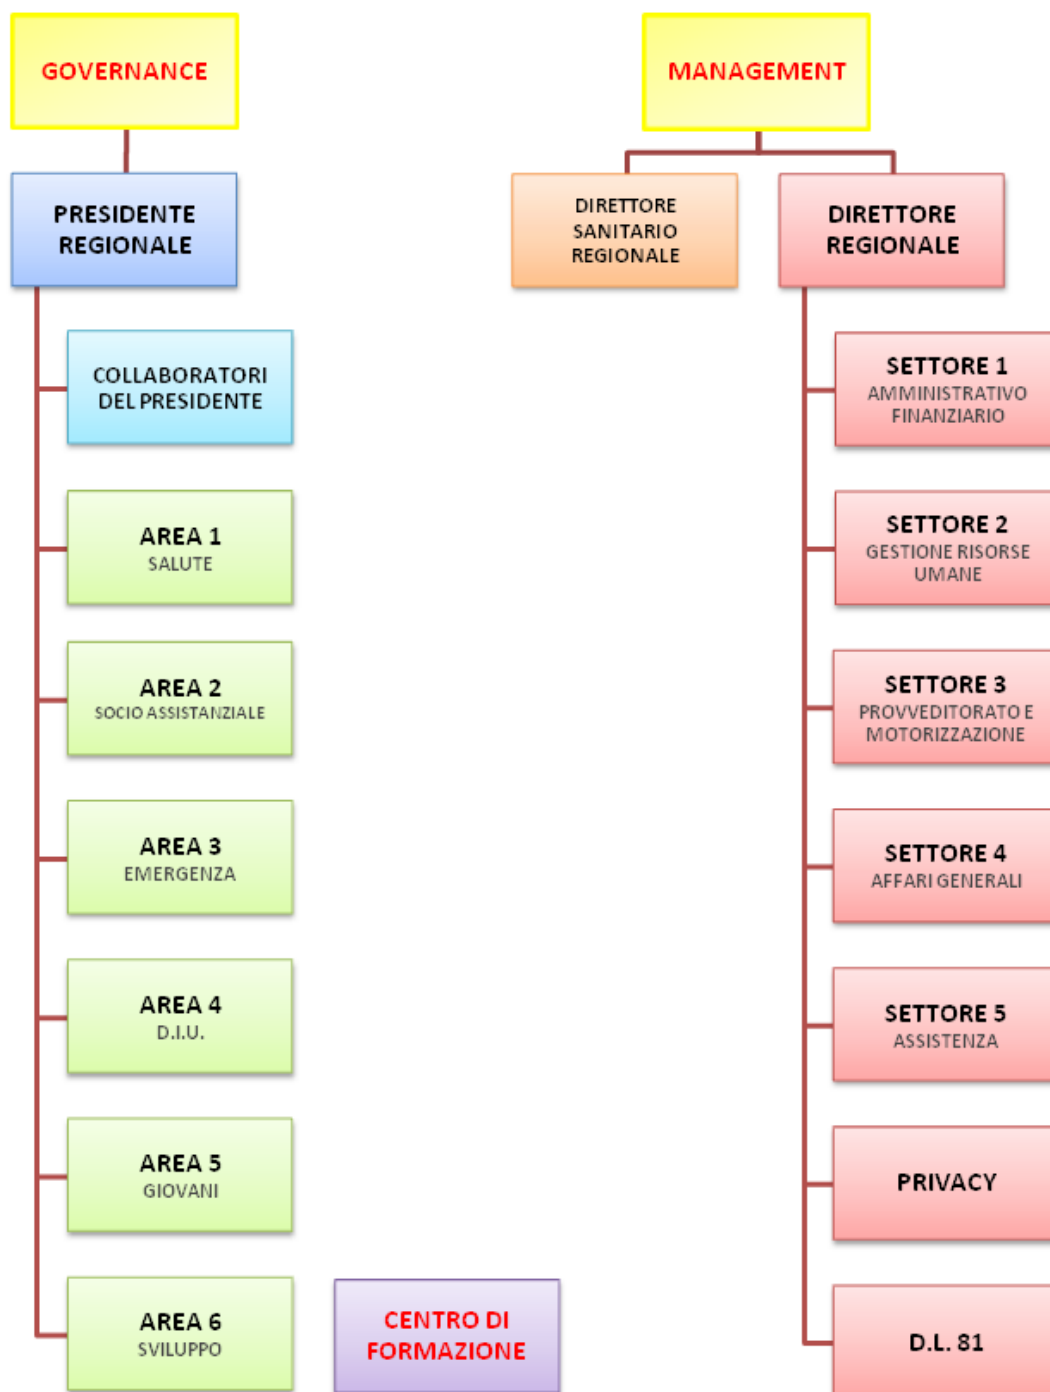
GOVERNANCE

PRESIDENTE REGIONALE

COLLABORATORI DEL PRESIDENTE

AREA 1
SALUTE

AREA 2
SOCIO ASSISTANZIALE

AREA 3
EMERGENZA

AREA 4
D.I.U.

AREA 5
GIOVANI

AREA 6
SVILUPPO

CENTRO DI FORMAZIONE

MANAGEMENT

DIRETTORE SANITARIO REGIONALE

DIRETTORE REGIONALE

SETTORE 1
AMMINISTRATIVO FINANZIARIO

SETTORE 2
GESTIONE RISORSE UMANE

SETTORE 3
PROVVEDITORATO E MOTORIZZAZIONE

SETTORE 4
AFFARI GENERALI

SETTORE 5
ASSISTENZA

PRIVACY

D.L. 81